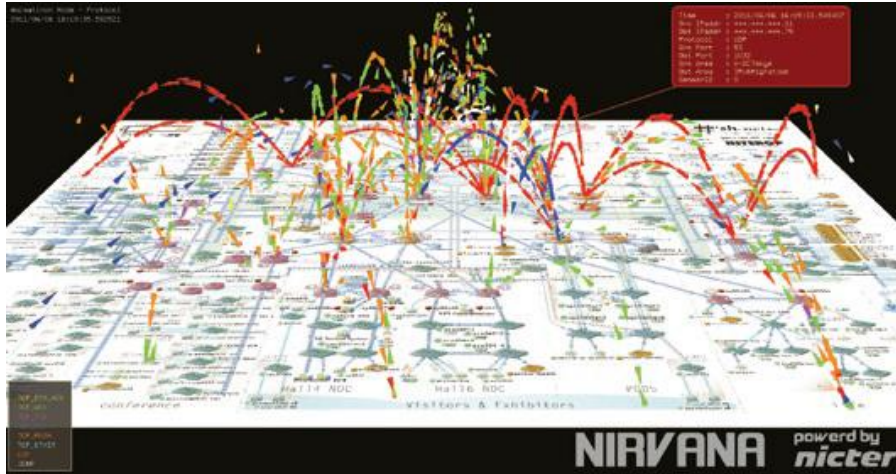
Animation Mode - Protocol
2011/06/08 18:19:35.592521

Time : 2011/06/08 18:09:11.545407
Src IPaddr : xxx.xxx.xxx.33
Dst IPaddr : xxx.xxx.xxx.76
Protocol : UDP
Src Port : 53
Dst Port : 1132
Src Area : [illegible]
Dst Area : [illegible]
SensorID : 1

Hall4 NOC
Hall6 NOC
conference
Visitors & Exhibitors

TCP_SYN,ACK
TCP_ACK
TCP_PUSH
TCP_OTHER
UDP
ICMP

NIRVANA
powerd by
nicter